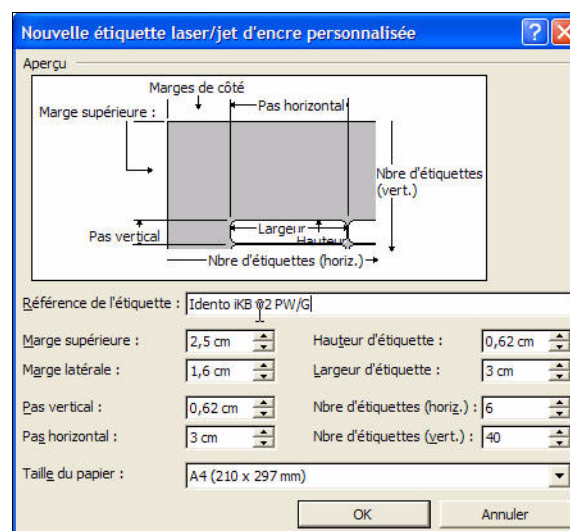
Nouvelle étiquette laser/jet d'encre personnalisée

Aperçu

Marges de côté
Pas horizontal
Marge supérieure :
Nbre d'étiquettes (vert.)
Pas vertical
Largeur
Hauteur
Nbre d'étiquettes (horiz.)

Référence de l'étiquette : Idento iKB 02 PW/G

Marge supérieure : 2,5 cm
Hauteur d'étiquette : 0,62 cm
Marge latérale : 1,6 cm
Largeur d'étiquette : 3 cm
Pas vertical : 0,62 cm
Nbre d'étiquettes (horiz.) : 6
Pas horizontal : 3 cm
Nbre d'étiquettes (vert.) : 40

Taille du papier : A4 (210 x 297 mm)

OK
Annuler